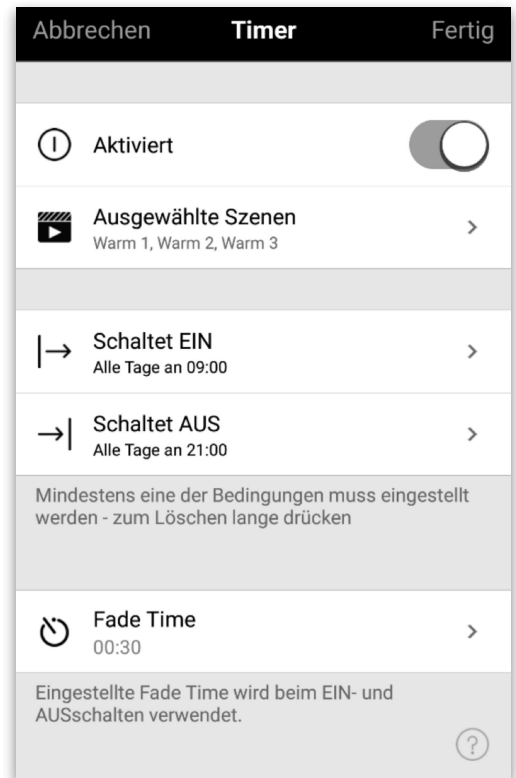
Abbrechen Timer Fertig

Aktiviert

Ausgewählte Szenen
Warm 1, Warm 2, Warm 3

Schaltet EIN
Alle Tage an 09:00

Schaltet AUS
Alle Tage an 21:00

Mindestens eine der Bedingungen muss eingestellt werden - zum Löschen lange drücken

Fade Time
00:30

Eingestellte Fade Time wird beim EIN- und AUSschalten verwendet.

?